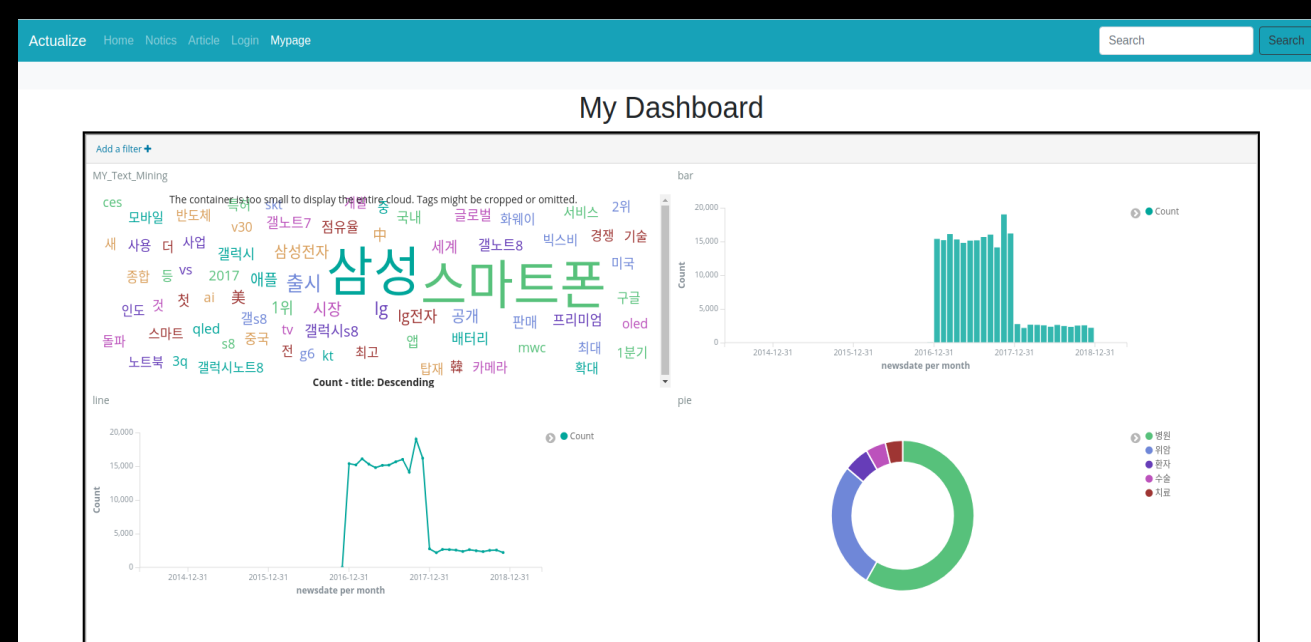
Actualize Home Notics Article Login Mypage

Search Search

My Dashboard

Add a filter +

MY_Text_Mining

The container is too small to display the entire cloud. Tags might be cropped or omitted.

ces 모바일 반도체 특허 skt 갤노트7 점유율 개발 중 국내 글로벌 화웨이 서비스 2위 새 사용 더 사업 v30 中 갤럭시 삼성전자 세계 갤노트8 빅스비 경쟁 기술 종합 등 vs 2017 애플 출시 삼성 스마트폰 미국 인도 것 첫 ai 美 1위 시장 lg lg전자 공개 구글 돌파 스마트 qled 갤s8 tv 갤럭시s8 판매 프리미엄 oled s8 중국 전 g6 kt 최고 앱 배터리 mwc 최대 1분기 노트북 3q 갤럭시노트8 탑재 韓 카메라 확대

Count - title: Descending

bar

Count

20,000 15,000 10,000 5,000 0

2014-12-31 2015-12-31 2016-12-31 2017-12-31 2018-12-31

newsdate per month

line

Count

20,000 15,000 10,000 5,000 0

2014-12-31 2015-12-31 2016-12-31 2017-12-31 2018-12-31

newsdate per month

pie

병원
위암
환자
수술
치료